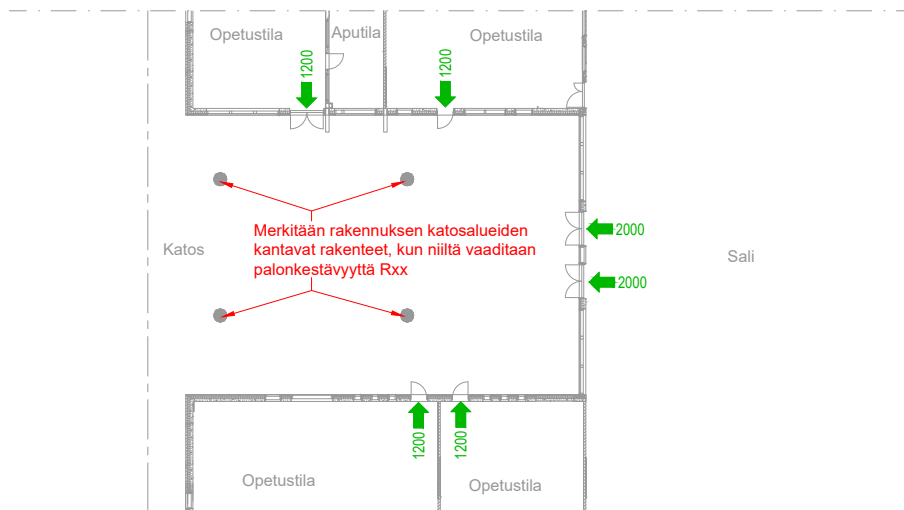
Opetustila

Aputila

Opetustila

1200

1200

Merkitään rakennuksen katosalueiden kantavat rakenteet, kun niiltä vaaditaan palonkestävyyttä Rxx

Katos

2000

2000

Sali

1200

1200

Opetustila

Opetustila